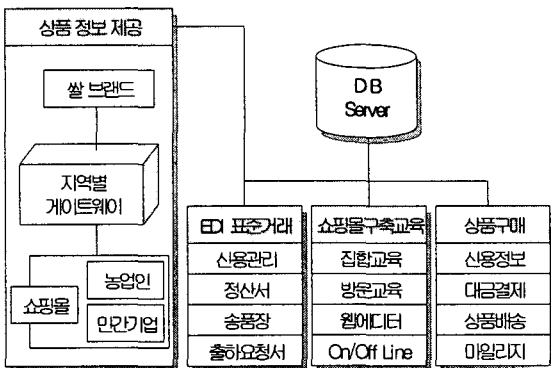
상품 정보 제공

쌀 브랜드

지역별 게이트웨이

쇼핑몰

농업인

민간기업

DB Server

EDI 표준거래

신용관리

정산서

송품장

출하요청서

쇼핑몰구축교육

집합교육

방문교육

웹에디터

On/Off Line

상품구매

신용정보

대금결제

상품배송

마일리지